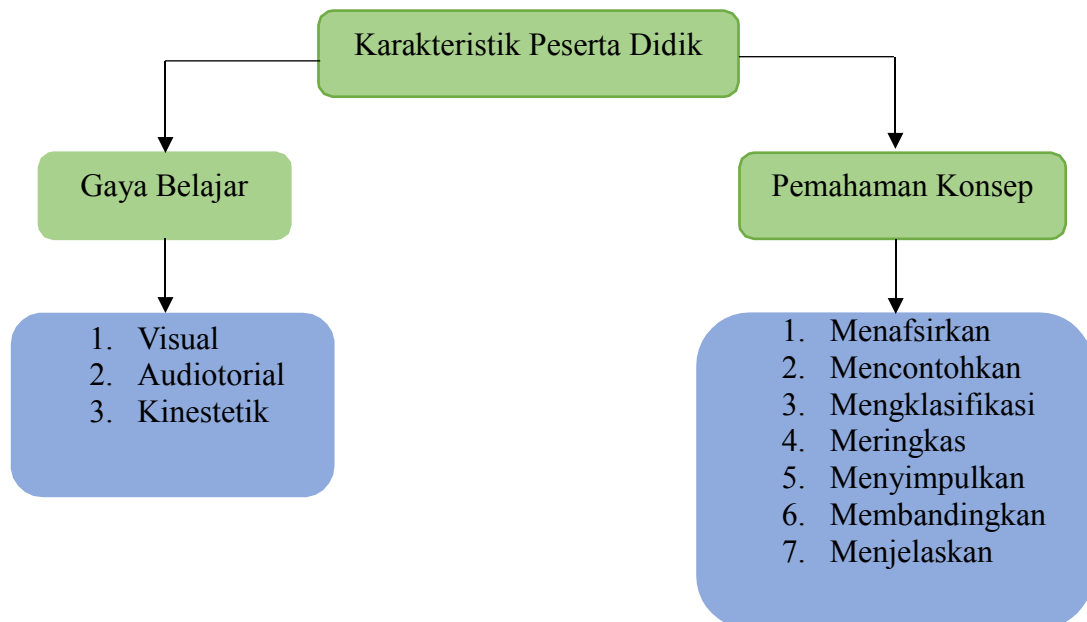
Karakteristik Peserta Didik

Gaya Belajar

1. Visual
2. Audiotorial
3. Kinestetik

Pemahaman Konsep

1. Menafsirkan
2. Mencontohkan
3. Mengklasifikasi
4. Meringkas
5. Menyimpulkan
6. Membandingkan
7. Menjelaskan